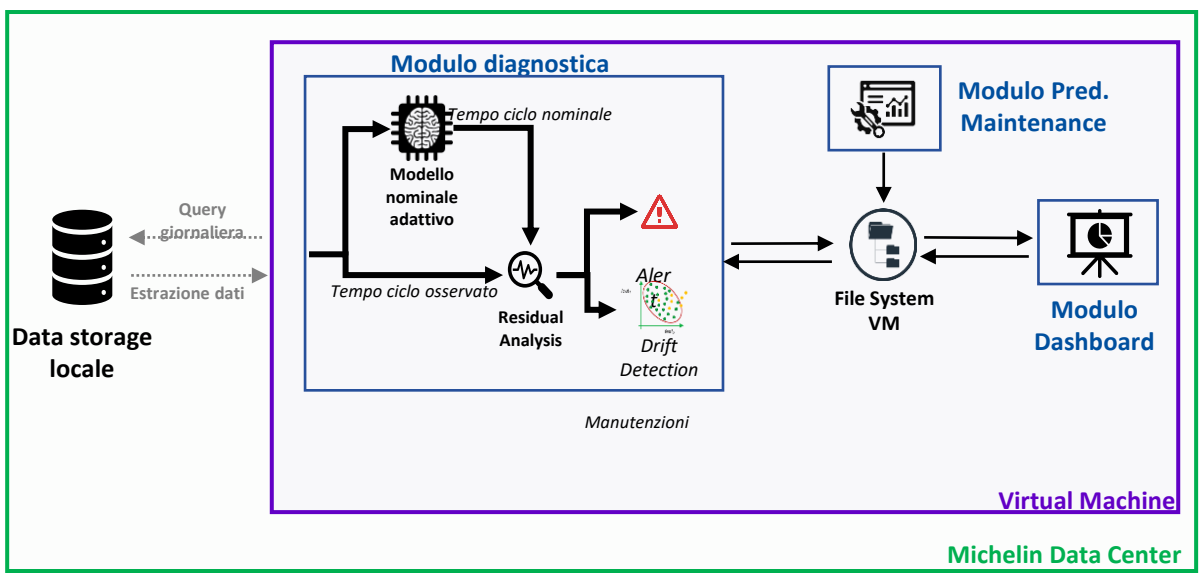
Modulo diagnostica

Tempo ciclo nominale

Modello nominale adattivo

Query giornaliera

Estrazione dati

Tempo ciclo osservato

Residual Analysis

Aler t

Drift Detection

Manutenzioni

Modulo Pred. Maintenance

File System VM

Modulo Dashboard

Data storage locale

Virtual Machine

Michelin Data Center